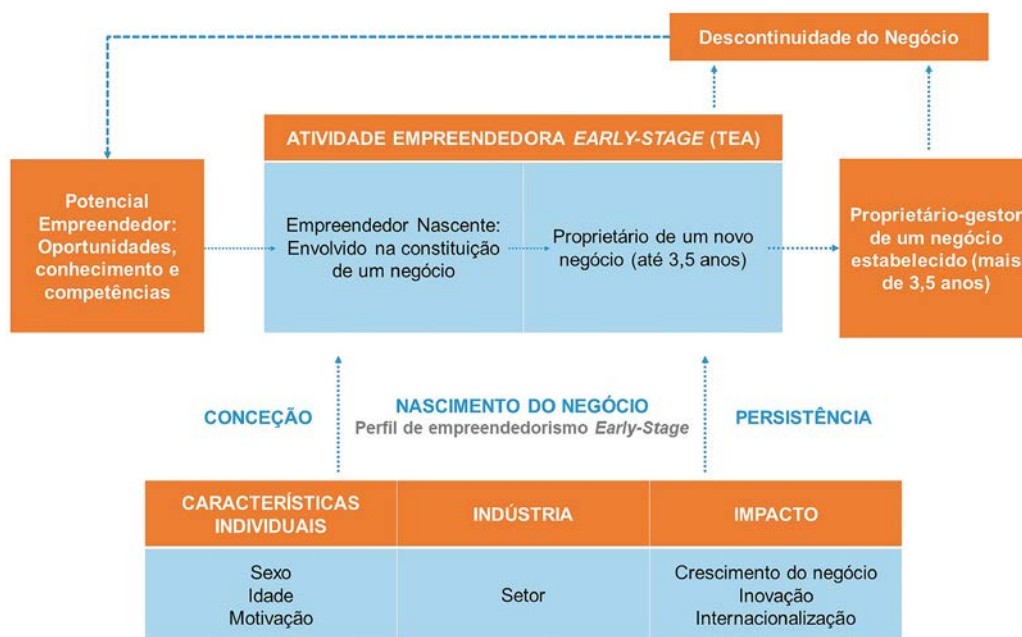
Descontinuidade do Negócio

ATIVIDADE EMPREENDEDORA *EARLY-STAGE* (TEA)

Potencial Empreendedor: Oportunidades, conhecimento e competências

Empreendedor Nascente: Envolvido na constituição de um negócio

Proprietário de um novo negócio (até 3,5 anos)

Proprietário-gestor de um negócio estabelecido (mais de 3,5 anos)

CONCEÇÃO

NASCIMENTO DO NEGÓCIO
Perfil de empreendedorismo *Early-Stage*

PERSISTÊNCIA

| CARACTERÍSTICAS INDIVIDUAIS | INDÚSTRIA | IMPACTO |
|---|---|---|
| Sexo<br>Idade<br>Motivação | Setor | Crescimento do negócio<br>Inovação<br>Internacionalização |